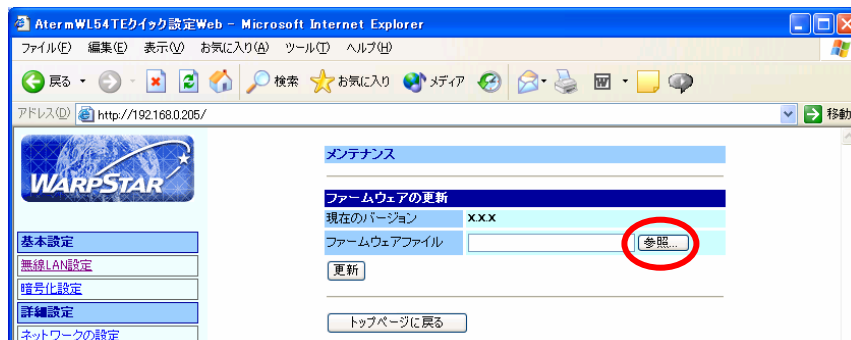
AtermWL54TEクイック設定Web - Microsoft Internet Explorer

ファイル(F) 編集(E) 表示(V) お気に入り(A) ツール(T) ヘルプ(H)

戻る 検索 お気に入り メディア

アドレス(D) http://192.168.0.205/ 移動

WARPSTAR

基本設定
無線LAN設定
暗号化設定
詳細設定
ネットワークの設定

メンテナンス

ファームウェアの更新

| 現在のバージョン | x.x.x |
|---|---|
| ファームウェアファイル | 参照... |

更新

トップページに戻る